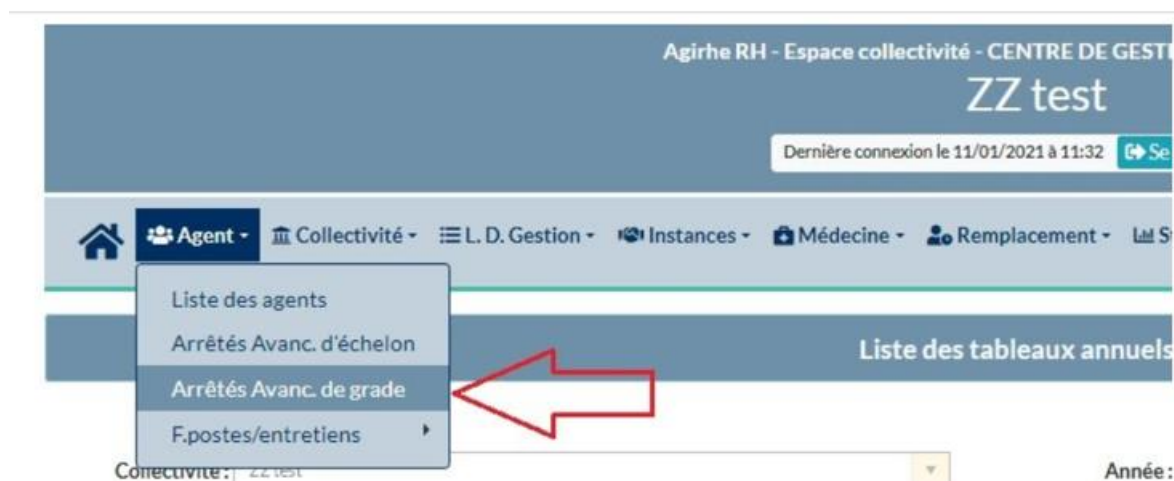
Agirhe RH - Espace collectivité - CENTRE DE GEST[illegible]

ZZ test

Dernière connexion le 11/01/2021 à 11:32 Se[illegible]

Agent · Collectivité · L. D. Gestion · Instances · Médecine · Remplacement · S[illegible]

Liste des agents
Arrêtés Avanc. d'échelon
Arrêtés Avanc. de grade
F.postes/entretiens

Liste des tableaux annuels

Collectivité : ZZ test

Année :